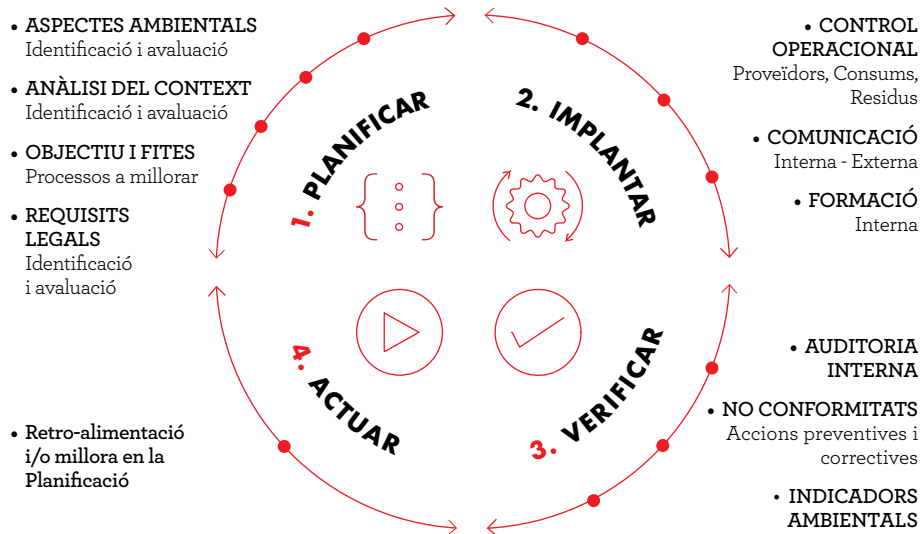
• ASPECTES AMBIENTALS
Identificació i avaluació

• ANÀLISI DEL CONTEXT
Identificació i avaluació

• OBJECTIU I FITES
Processos a millorar

• REQUISITS LEGALS
Identificació i avaluació

1. PLANIFICAR

2. IMPLANTAR

• CONTROL OPERACIONAL
Proveïdors, Consums, Residus

• COMUNICACIÓ
Interna - Externa

• FORMACIÓ
Interna

4. ACTUAR

3. VERIFICAR

• Retro-alimentació i/o millora en la Planificació

• AUDITORIA INTERNA

• NO CONFORMITATS
Accions preventives i correctives

• INDICADORS AMBIENTALS